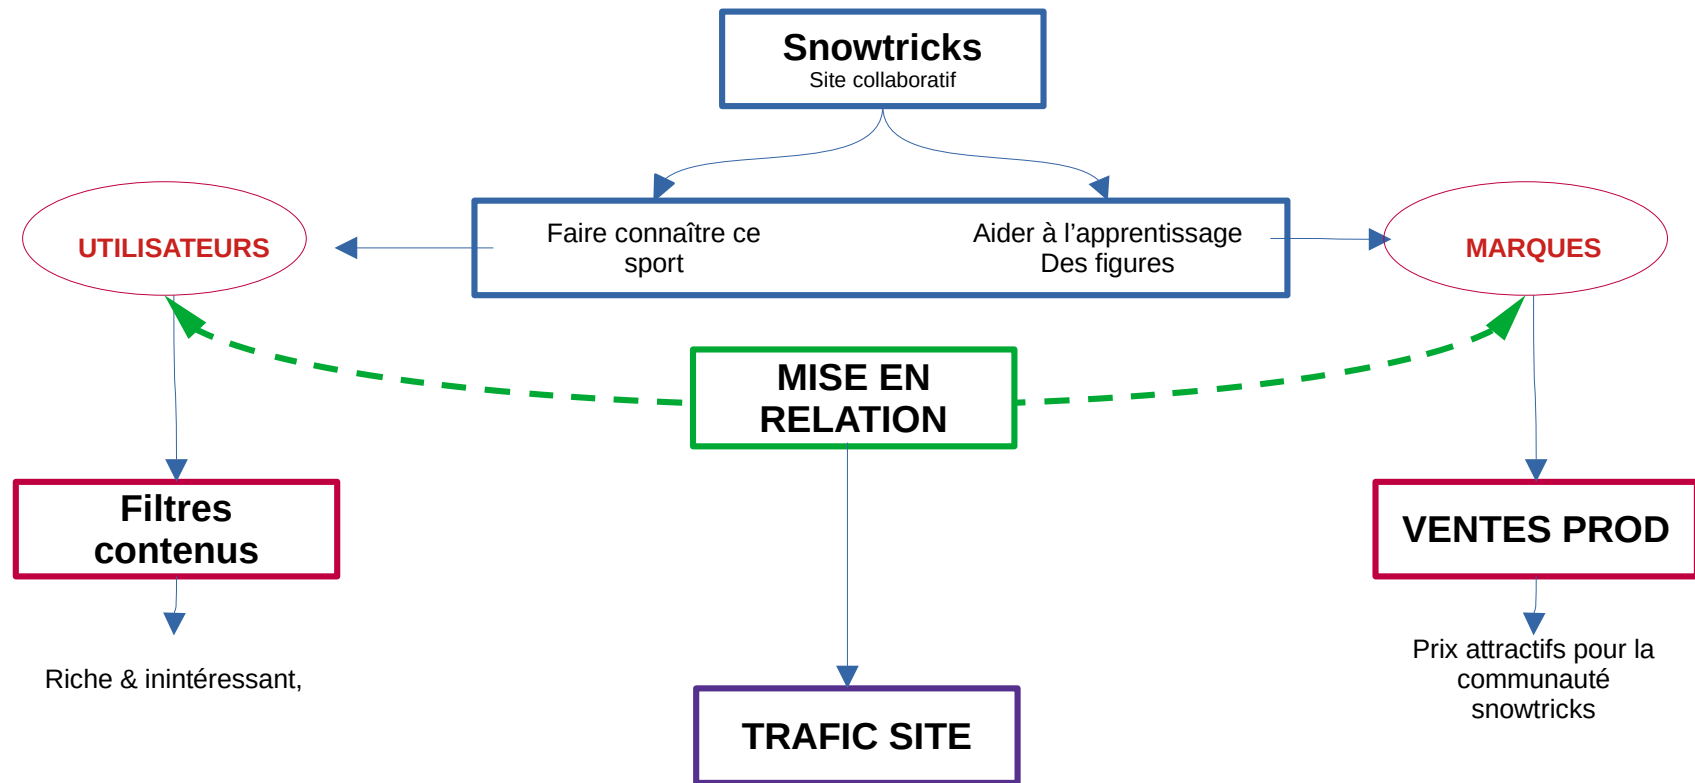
Snowtricks
Site collaboratif

Faire connaître ce sport

Aider à l'apprentissage Des figures

UTILISATEURS

MARQUES

MISE EN RELATION

Filtres contenus

Riche & inintéressant,

TRAFIC SITE

VENTES PROD

Prix attractifs pour la communauté snowtricks